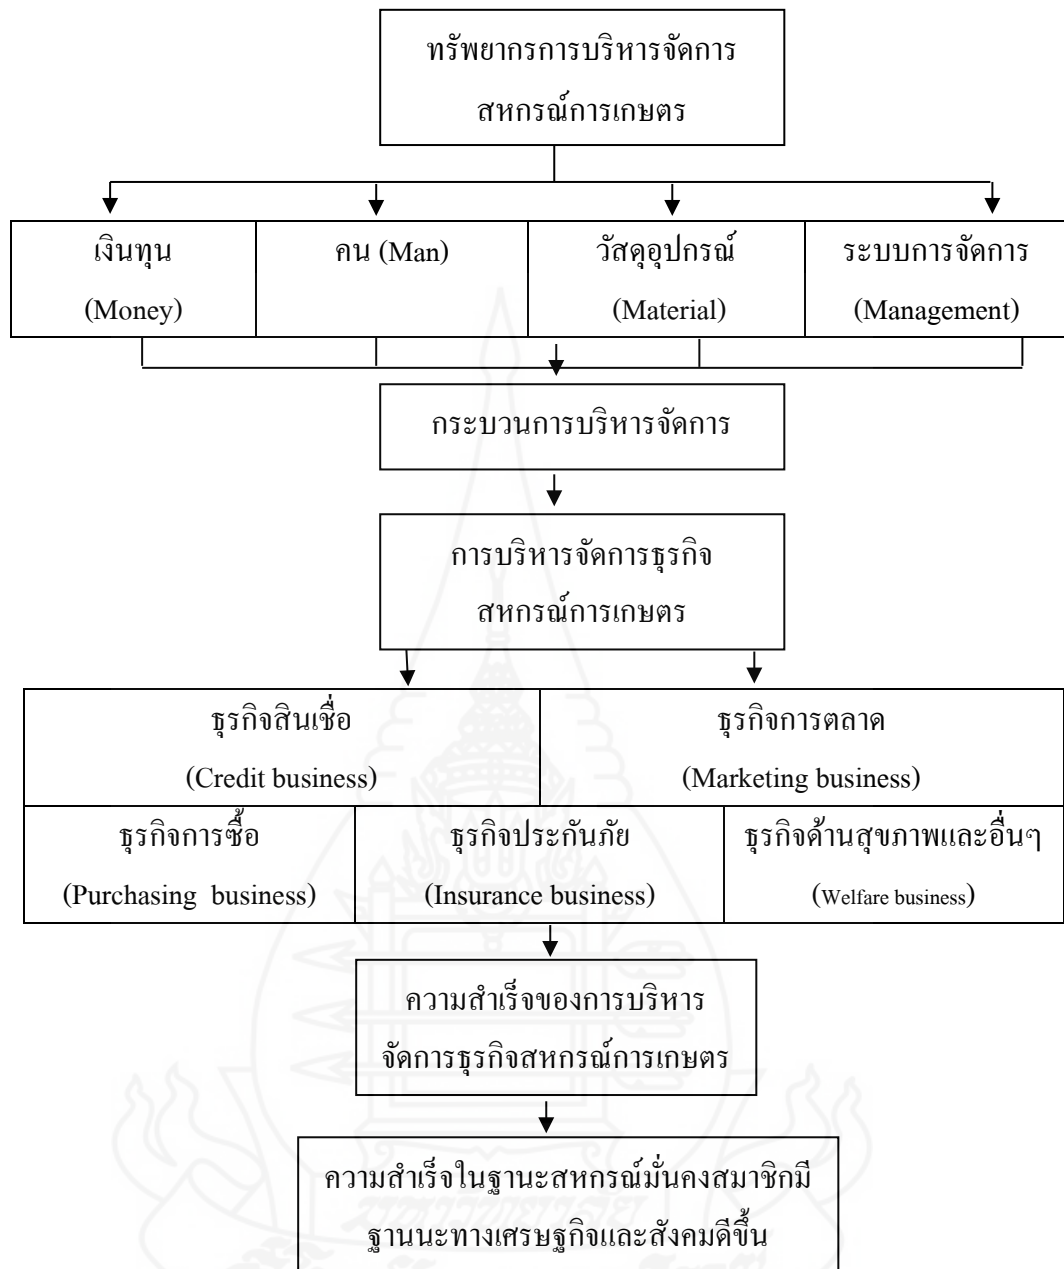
ทรัพยากรการบริหารจัดการสหกรณ์การเกษตร

เงินทุน (Money)

คน (Man)

วัสดุอุปกรณ์ (Material)

ระบบการจัดการ (Management)

กระบวนการบริหารจัดการ

การบริหารจัดการธุรกิจสหกรณ์การเกษตร

ธุรกิจสินเชื่อ (Credit business)

ธุรกิจการตลาด (Marketing business)

ธุรกิจการซื้อ (Purchasing business)

ธุรกิจประกันภัย (Insurance business)

ธุรกิจด้านสุขภาพและอื่นๆ (Welfare business)

ความสำเร็จของการบริหารจัดการธุรกิจสหกรณ์การเกษตร

ความสำเร็จในฐานะสหกรณ์มั่นคงสมาชิกมีฐานะทางเศรษฐกิจและสังคมดีขึ้น